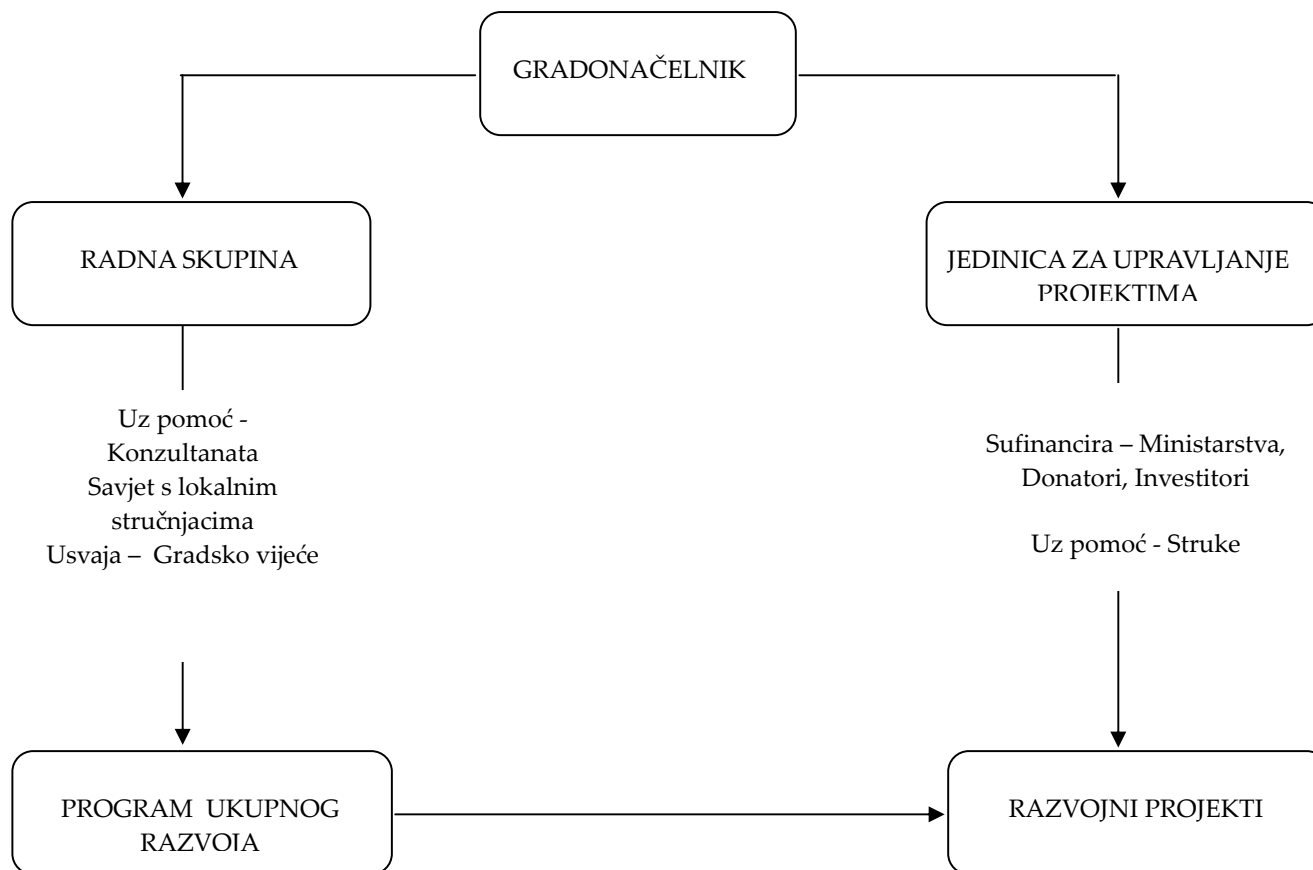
GRADONAČELNIK

RADNA SKUPINA

JEDINICA ZA UPRAVLJANJE PROJEKTIMA

Uz pomoć - Konzultanata
Savjet s lokalnim stručnjacima
Usvaja – Gradsko vijeće

Sufinancira – Ministarstva, Donatori, Investitori

Uz pomoć - Struke

PROGRAM UKUPNOG RAZVOJA

RAZVOJNI PROJEKTI